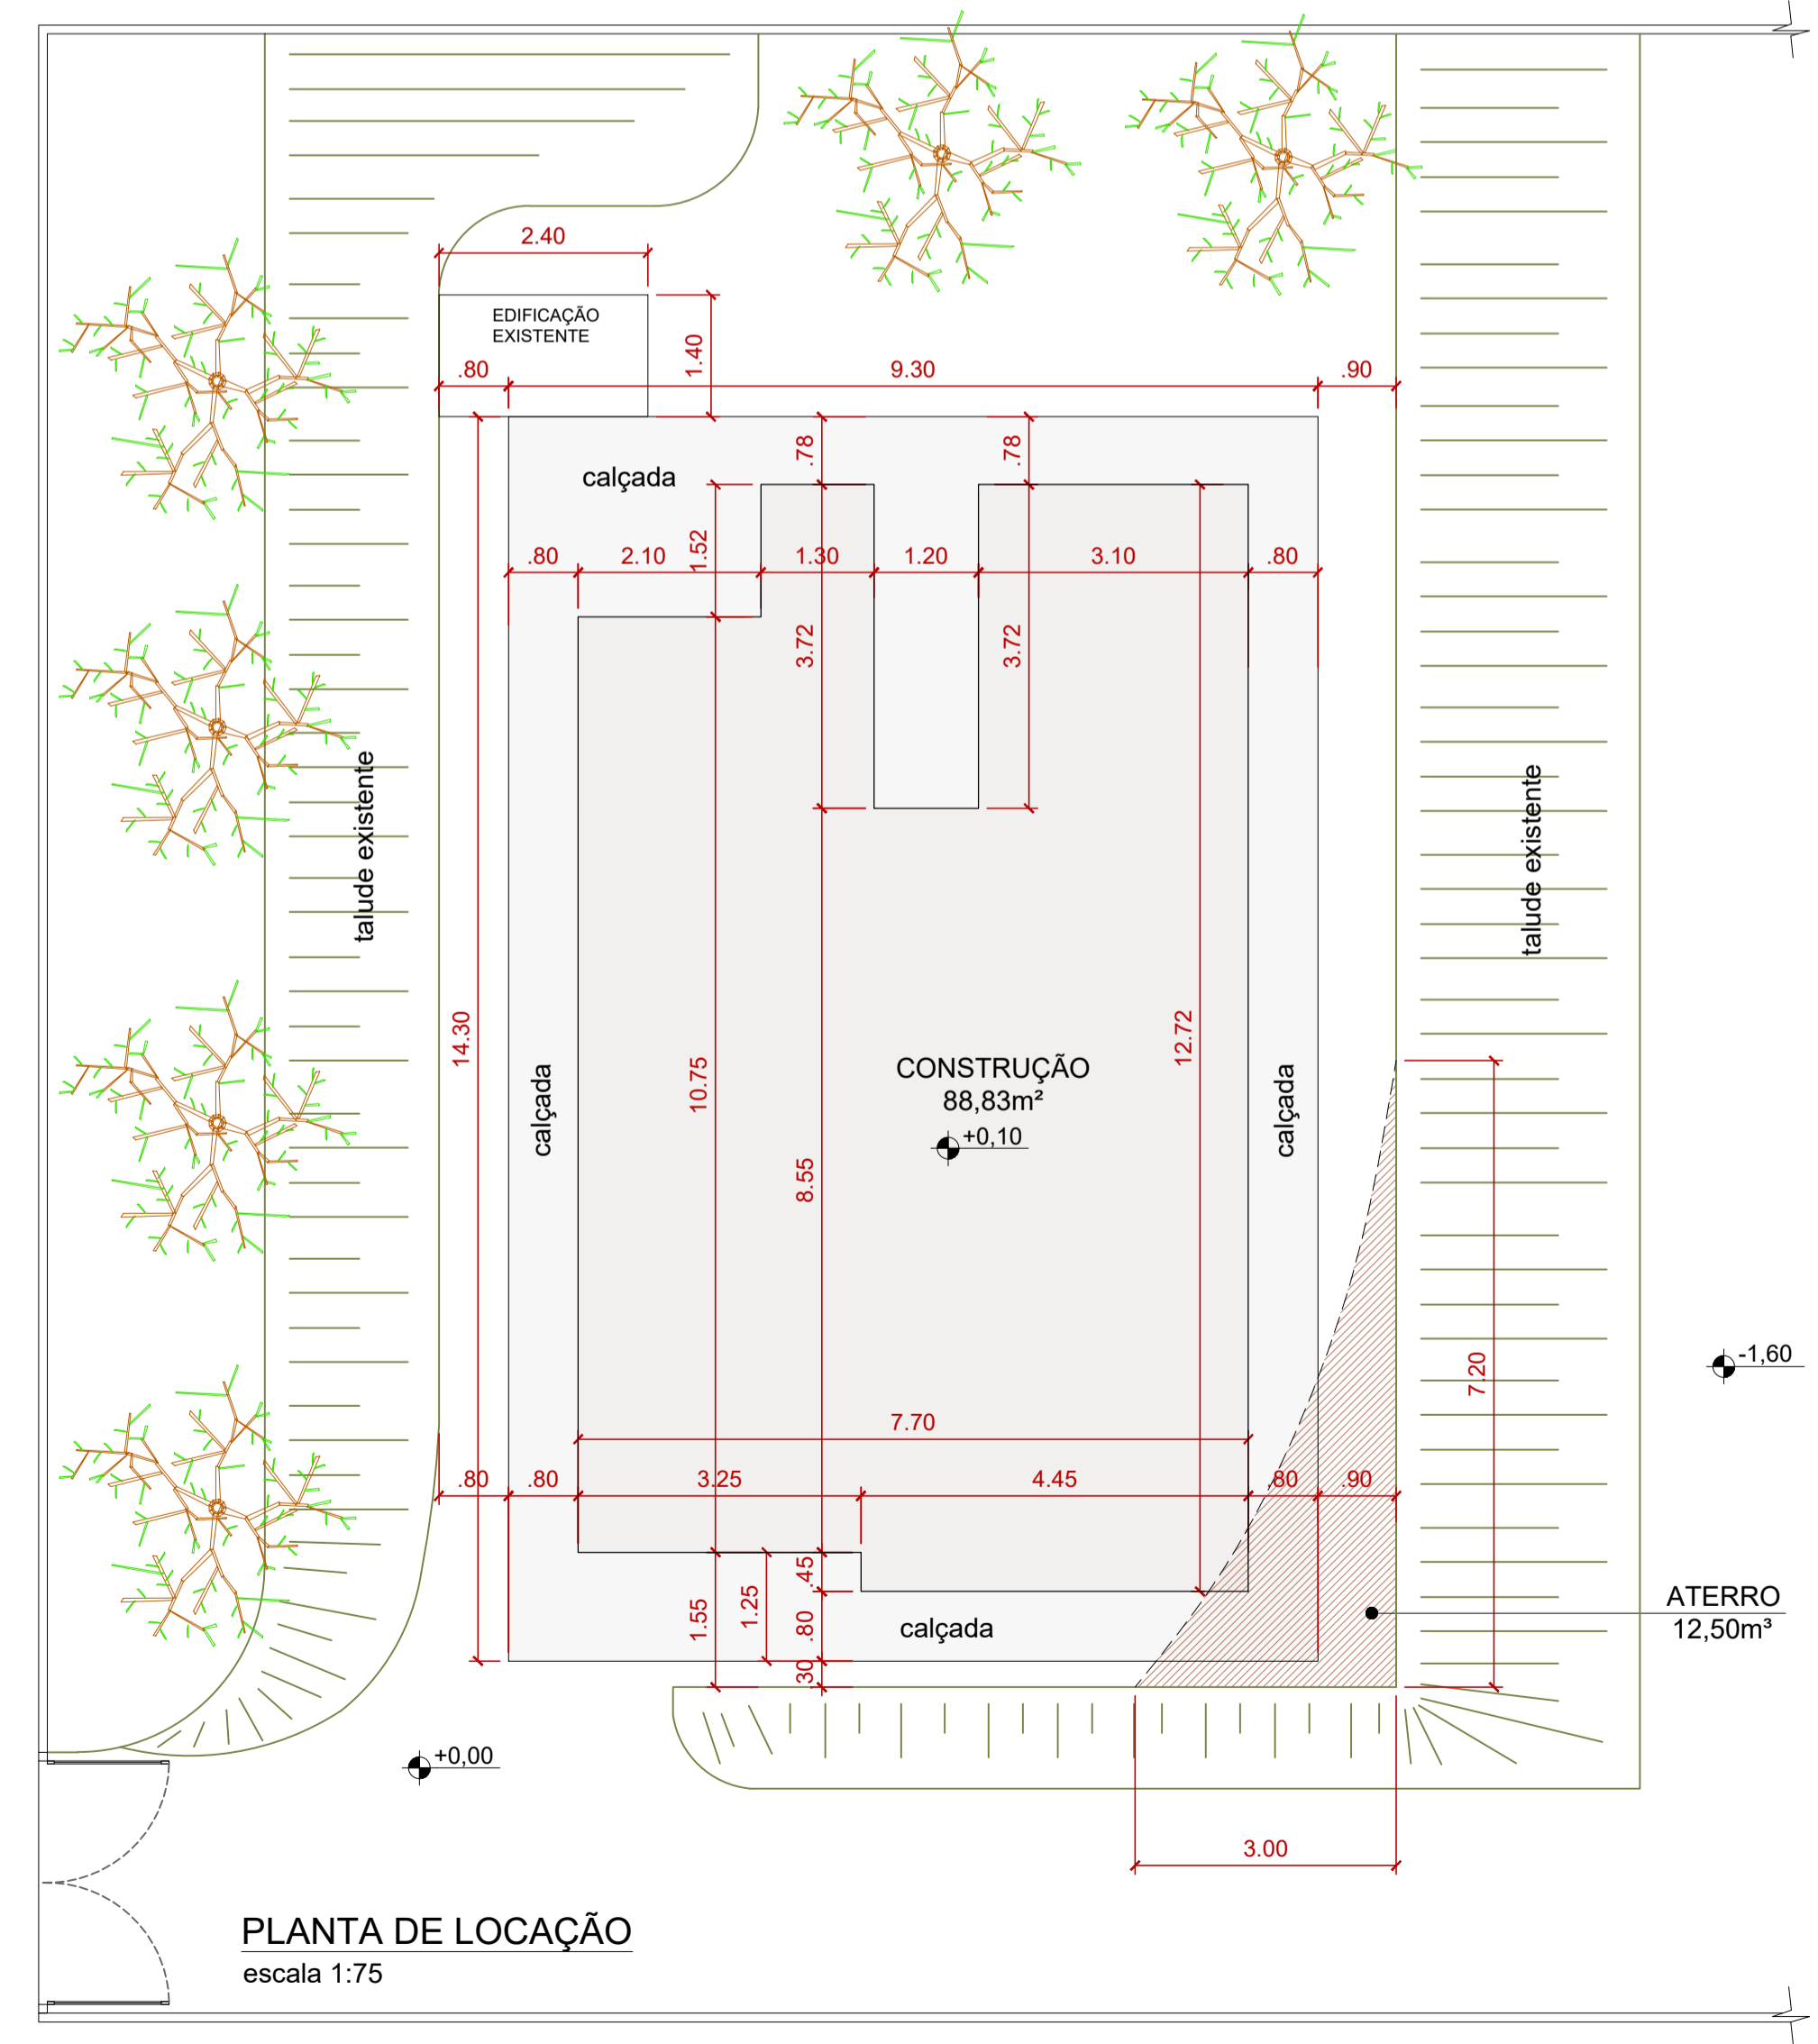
2.40

EDIFICAÇÃO EXISTENTE

1.40

.80 9.30 .90

calçada

.78 .78

1.52

.80 2.10 1.30 1.20 3.10 .80

3.72 3.72

talude existente

talude existente

14.30

calçada

10.75

CONSTRUÇÃO
88,83m²

+0,10

12.72

calçada

8.55

7.20

-1,60

7.70

.80 .80 3.25 4.45 .80 .90

.45

1.55 1.25 .80

calçada

.30

ATERRO
12,50m³

+0,00

3.00

PLANTA DE LOCAÇÃO
escala 1:75